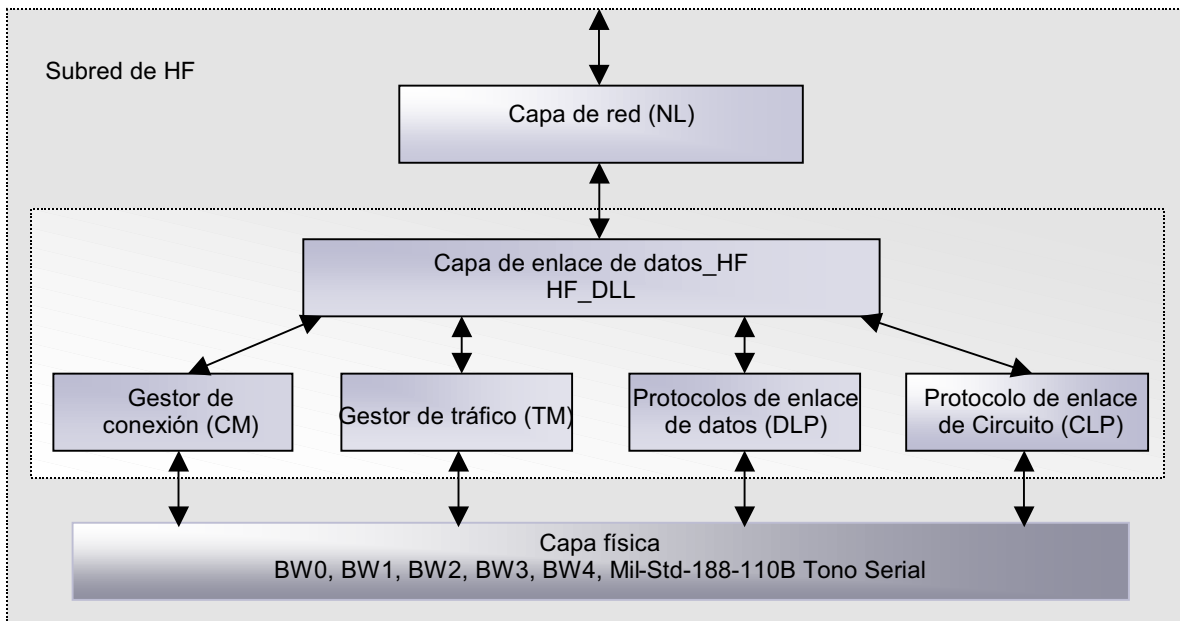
Subred de HF

Capa de red (NL)

Capa de enlace de datos_HF
HF_DLL

Gestor de conexión (CM)

Gestor de tráfico (TM)

Protocolos de enlace de datos (DLP)

Protocolo de enlace de Circuito (CLP)

Capa física
BW0, BW1, BW2, BW3, BW4, Mil-Std-188-110B Tono Serial